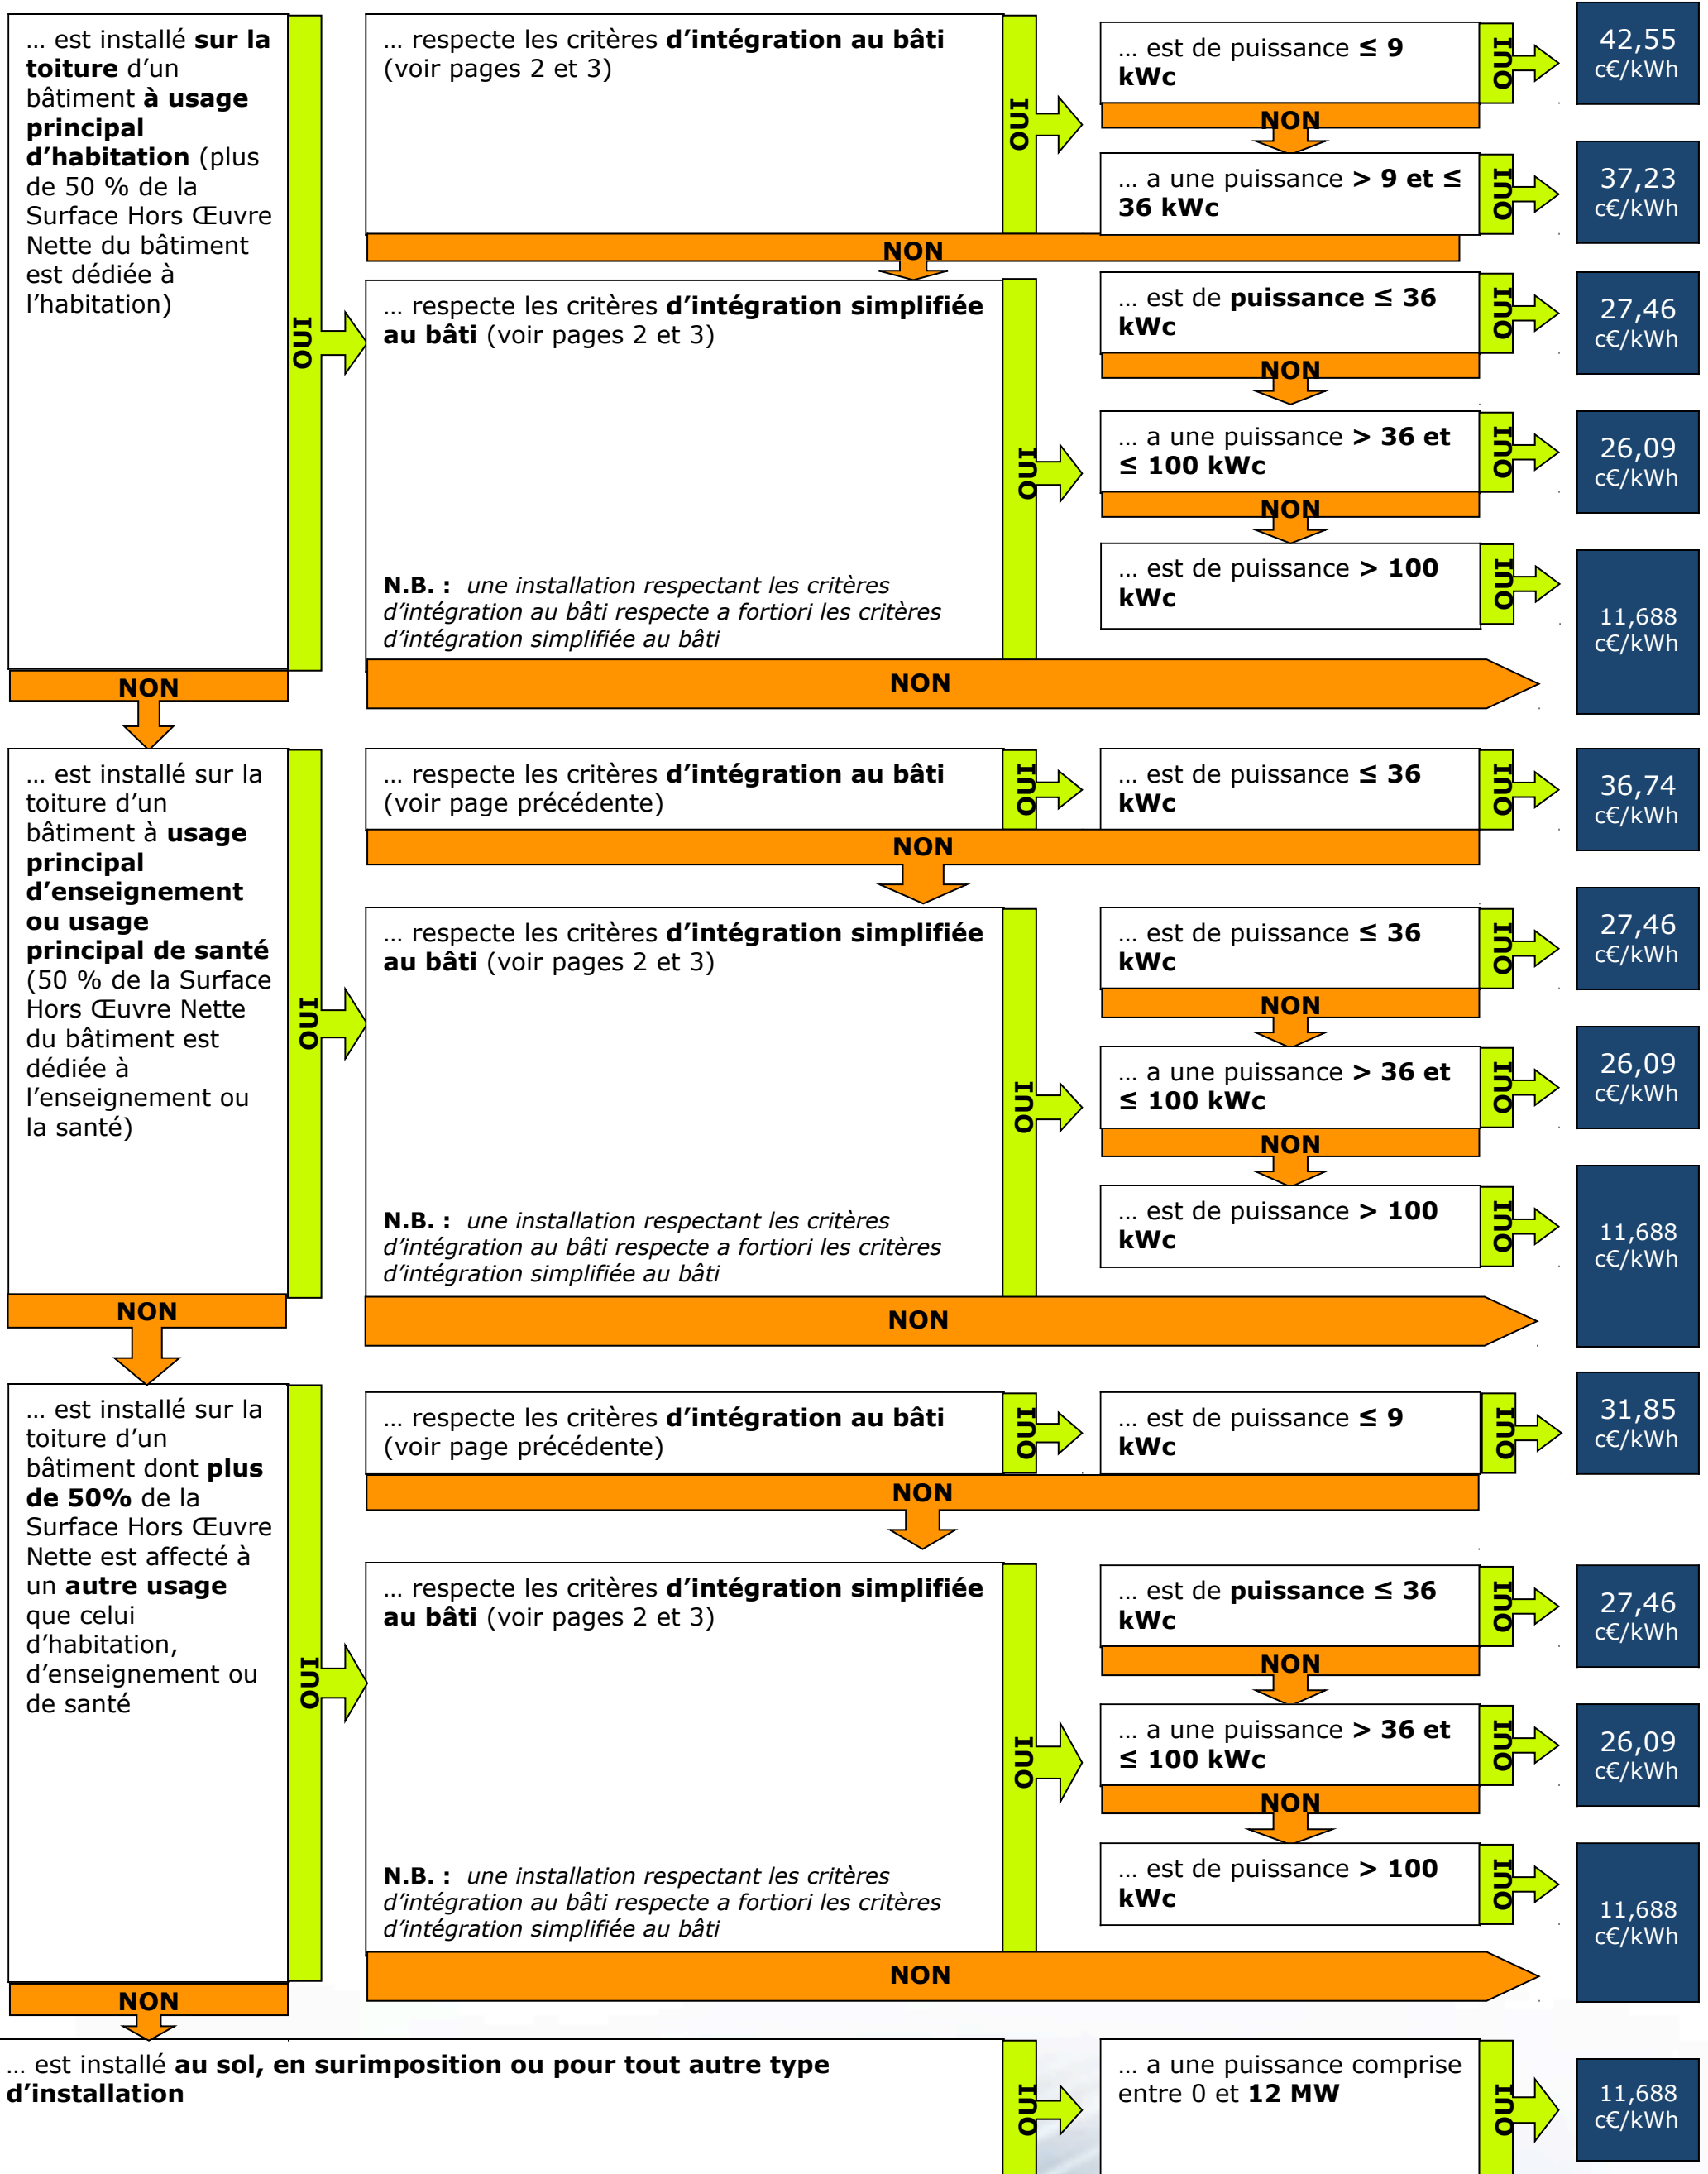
… est installé **sur la toiture** d'un bâtiment **à usage principal d'habitation** (plus de 50 % de la Surface Hors Œuvre Nette du bâtiment est dédiée à l'habitation)

OUI

… respecte les critères **d'intégration au bâti** (voir pages 2 et 3)

OUI

… est de puissance ≤ 9 kWc

OUI

42,55 c€/kWh

NON

… a une puissance > 9 et ≤ 36 kWc

OUI

37,23 c€/kWh

NON

… respecte les critères **d'intégration simplifiée au bâti** (voir pages 2 et 3)

N.B. : *une installation respectant les critères d'intégration au bâti respecte a fortiori les critères d'intégration simplifiée au bâti*

OUI

… est de **puissance ≤ 36 kWc**

OUI

27,46 c€/kWh

NON

… a une puissance > 36 et ≤ 100 kWc

OUI

26,09 c€/kWh

NON

… est de puissance > 100 kWc

OUI

11,688 c€/kWh

NON

NON

… est installé sur la toiture d'un bâtiment à **usage principal d'enseignement ou usage principal de santé** (50 % de la Surface Hors Œuvre Nette du bâtiment est dédiée à l'enseignement ou la santé)

OUI

… respecte les critères **d'intégration au bâti** (voir page précédente)

OUI

… est de puissance ≤ 36 kWc

OUI

36,74 c€/kWh

NON

… respecte les critères **d'intégration simplifiée au bâti** (voir pages 2 et 3)

N.B. : *une installation respectant les critères d'intégration au bâti respecte a fortiori les critères d'intégration simplifiée au bâti*

OUI

… est de puissance ≤ 36 kWc

OUI

27,46 c€/kWh

NON

… a une puissance > 36 et ≤ 100 kWc

OUI

26,09 c€/kWh

NON

… est de puissance > 100 kWc

OUI

11,688 c€/kWh

NON

NON

… est installé sur la toiture d'un bâtiment dont **plus de 50%** de la Surface Hors Œuvre Nette est affecté à un **autre usage** que celui d'habitation, d'enseignement ou de santé

OUI

… respecte les critères **d'intégration au bâti** (voir page précédente)

OUI

… est de puissance ≤ 9 kWc

OUI

31,85 c€/kWh

NON

… respecte les critères **d'intégration simplifiée au bâti** (voir pages 2 et 3)

N.B. : *une installation respectant les critères d'intégration au bâti respecte a fortiori les critères d'intégration simplifiée au bâti*

OUI

… est de **puissance ≤ 36 kWc**

OUI

27,46 c€/kWh

NON

… a une puissance > 36 et ≤ 100 kWc

OUI

26,09 c€/kWh

NON

… est de puissance > 100 kWc

OUI

11,688 c€/kWh

NON

NON

… est installé **au sol, en surimposition ou pour tout autre type d'installation**

OUI

… a une puissance comprise entre 0 et **12 MW**

OUI

11,688 c€/kWh